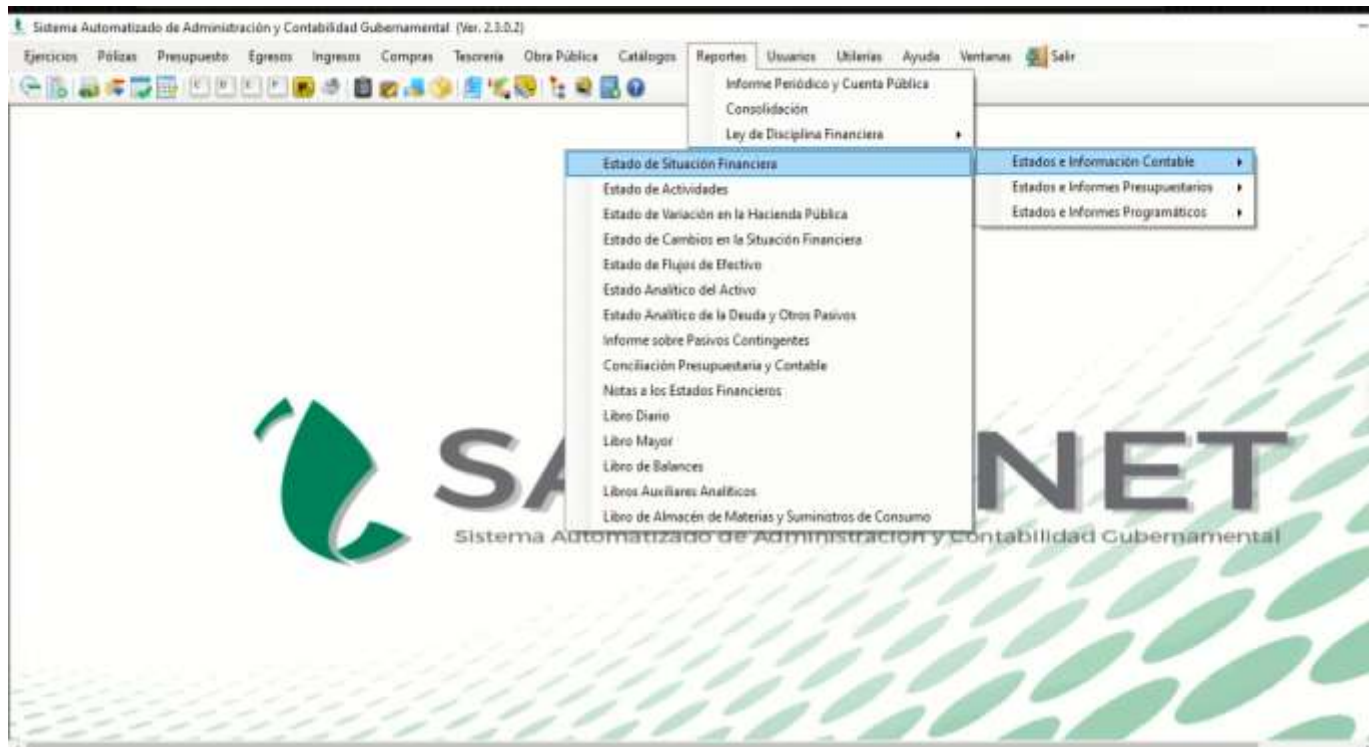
Sistema Automatizado de Administración y Contabilidad Gubernamental (Ver. 2.3.0.2)

Ejercicios Pólizas Presupuesto Egresos Ingresos Compras Tesorería Obra Pública Catálogos Reportes Usuarios Utilerías Ayuda Ventanas Salir

Informe Periódico y Cuenta Pública
Consolidación
Ley de Disciplina Financiera

Estados e Información Contable
Estados e Informes Presupuestarios
Estados e Informes Programáticos

Estado de Situación Financiera
Estado de Actividades
Estado de Variación en la Hacienda Pública
Estado de Cambios en la Situación Financiera
Estado de Flujos de Efectivo
Estado Analítico del Activo
Estado Analítico de la Deuda y Otros Pasivos
Informe sobre Pasivos Contingentes
Conciliación Presupuestaria y Contable
Notas a los Estados Financieros
Libro Diario
Libro Mayor
Libro de Balances
Libros Auxiliares Analíticos
Libro de Almacén de Materias y Suministros de Consumo

SA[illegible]NET
Sistema Automatizado de Administración y Contabilidad Gubernamental